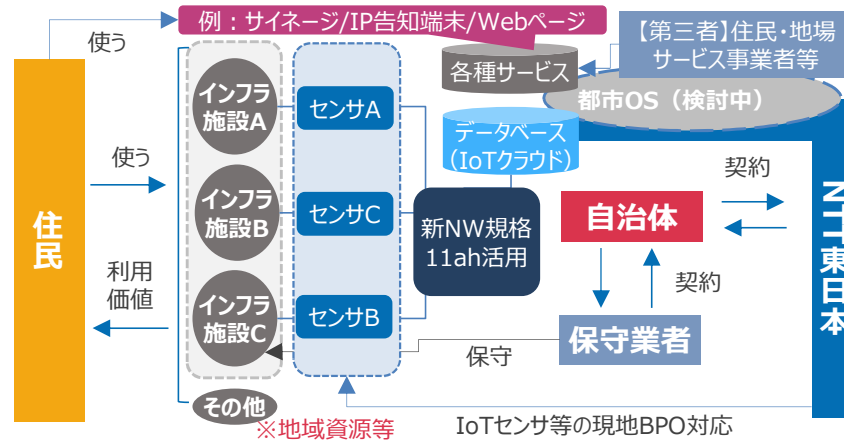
例：サイネージ/IP告知端末/Webページ

使う

【第三者】住民・地場サービス事業者等

各種サービス

都市OS（検討中）

住民

使う

インフラ施設A

インフラ施設B

インフラ施設C

その他

※地域資源等

センサA

センサC

センサB

データベース（IoTクラウド）

新NW規格11ah活用

契約

自治体

契約

保守業者

保守

利用価値

NTT東日本

IoTセンサ等の現地BPO対応